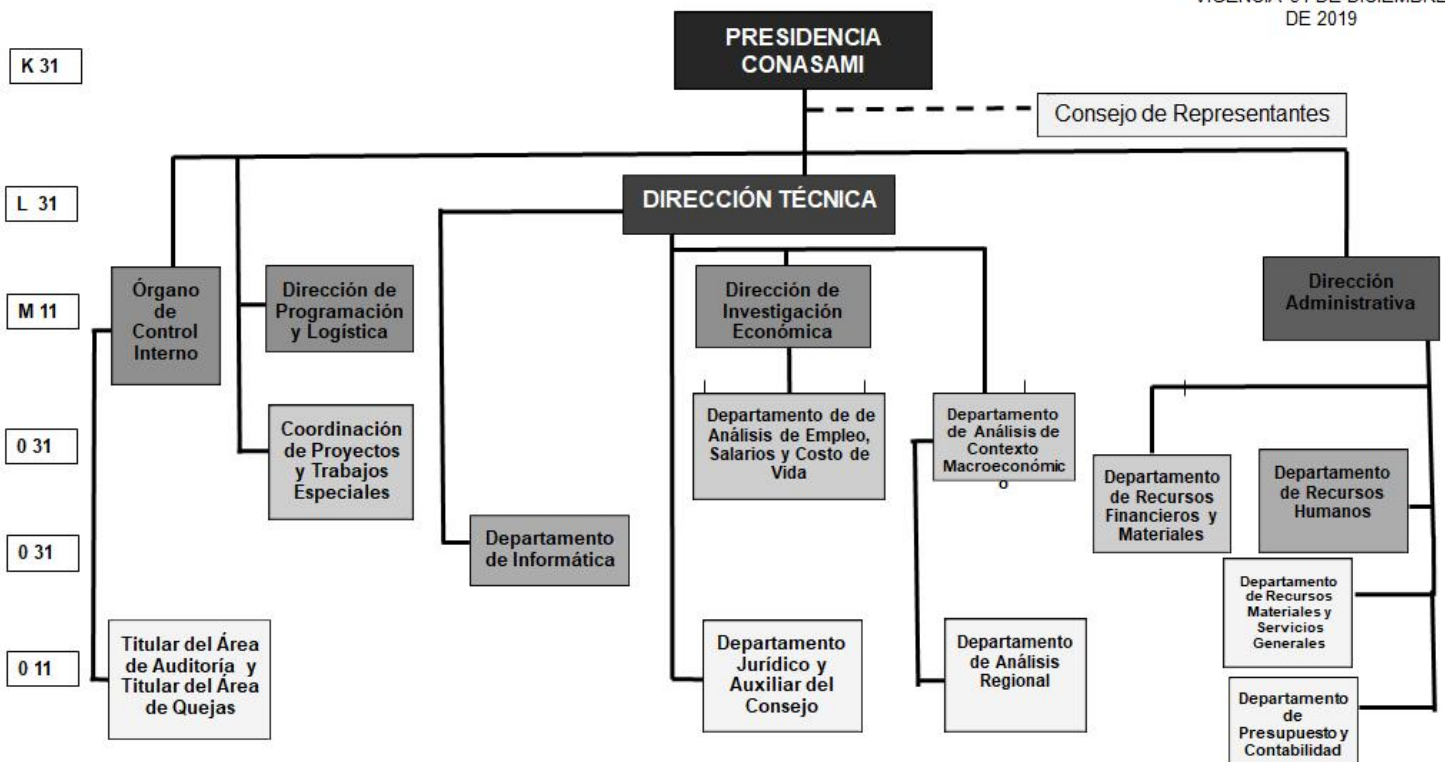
VIGENCIA 01 DE DICIEMBRE DE 2019

K 31

PRESIDENCIA CONASAMI

Consejo de Representantes

L 31

DIRECCIÓN TÉCNICA

M 11

Órgano de Control Interno

Dirección de Programación y Logística

Dirección de Investigación Económica

Dirección Administrativa

0 31

Coordinación de Proyectos y Trabajos Especiales

Departamento de de Análisis de Empleo, Salarios y Costo de Vida

Departamento de Análisis de Contexto Macroeconómico

Departamento de Recursos Financieros y Materiales

Departamento de Recursos Humanos

0 31

Departamento de Informática

Departamento de Recursos Materiales y Servicios Generales

0 11

Titular del Área de Auditoría y Titular del Área de Quejas

Departamento Jurídico y Auxiliar del Consejo

Departamento de Análisis Regional

Departamento de Presupuesto y Contabilidad